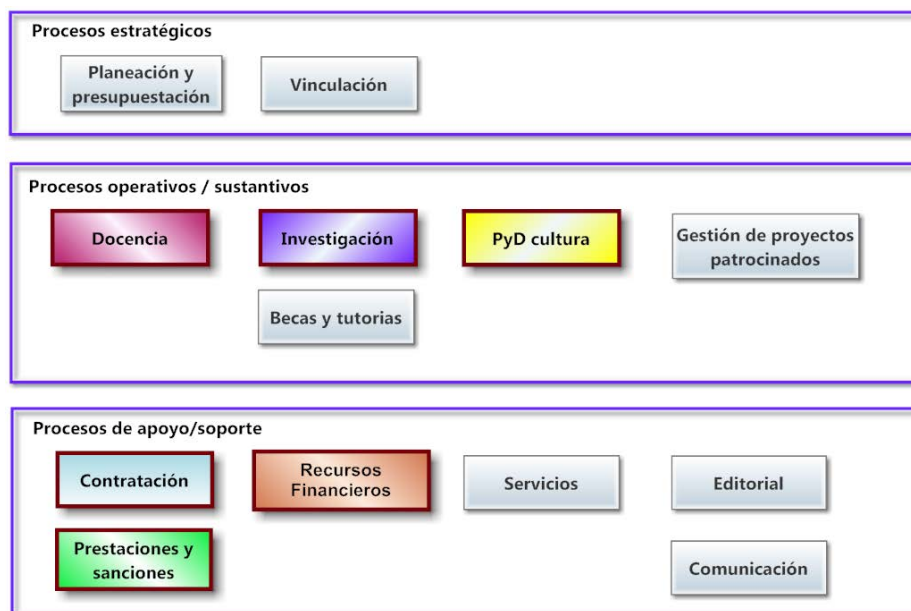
Procesos estratégicos

Planeación y presupuestación

Vinculación

Procesos operativos / sustantivos

Docencia

Investigación

PyD cultura

Gestión de proyectos patrocinados

Becas y tutorias

Procesos de apoyo/soporte

Contratación

Recursos Financieros

Servicios

Editorial

Prestaciones y sanciones

Comunicación